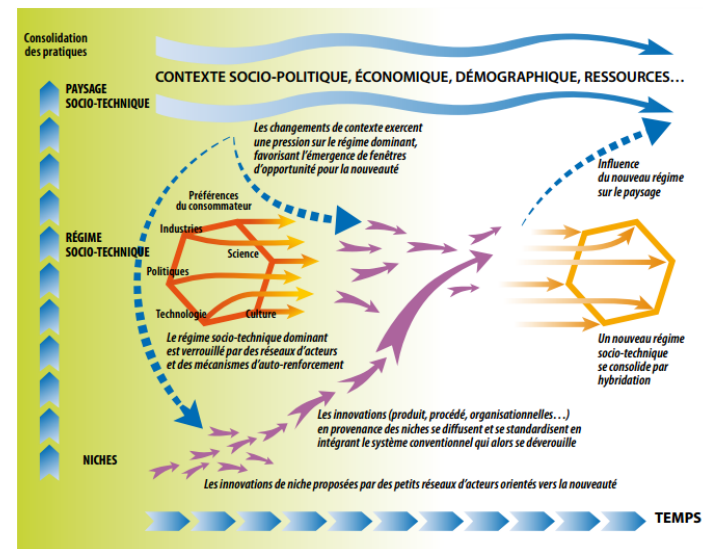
Consolidation des pratiques

PAYSAGE SOCIO-TECHNIQUE

CONTEXTE SOCIO-POLITIQUE, ÉCONOMIQUE, DÉMOGRAPHIQUE, RESSOURCES…

Les changements de contexte exercent une pression sur le régime dominant, favorisant l'émergence de fenêtres d'opportunité pour la nouveauté

Influence du nouveau régime sur le paysage

RÉGIME SOCIO-TECHNIQUE

Préférences du consommateur

Industries

Science

Politiques

Technologie

Culture

Le régime socio-technique dominant est verrouillé par des réseaux d'acteurs et des mécanismes d'auto-renforcement

Un nouveau régime socio-technique se consolide par hybridation

Les innovations (produit, procédé, organisationnelles…) en provenance des niches se diffusent et se standardisent en intégrant le système conventionnel qui alors se déverouille

NICHES

Les innovations de niche proposées par des petits réseaux d'acteurs orientés vers la nouveauté

TEMPS